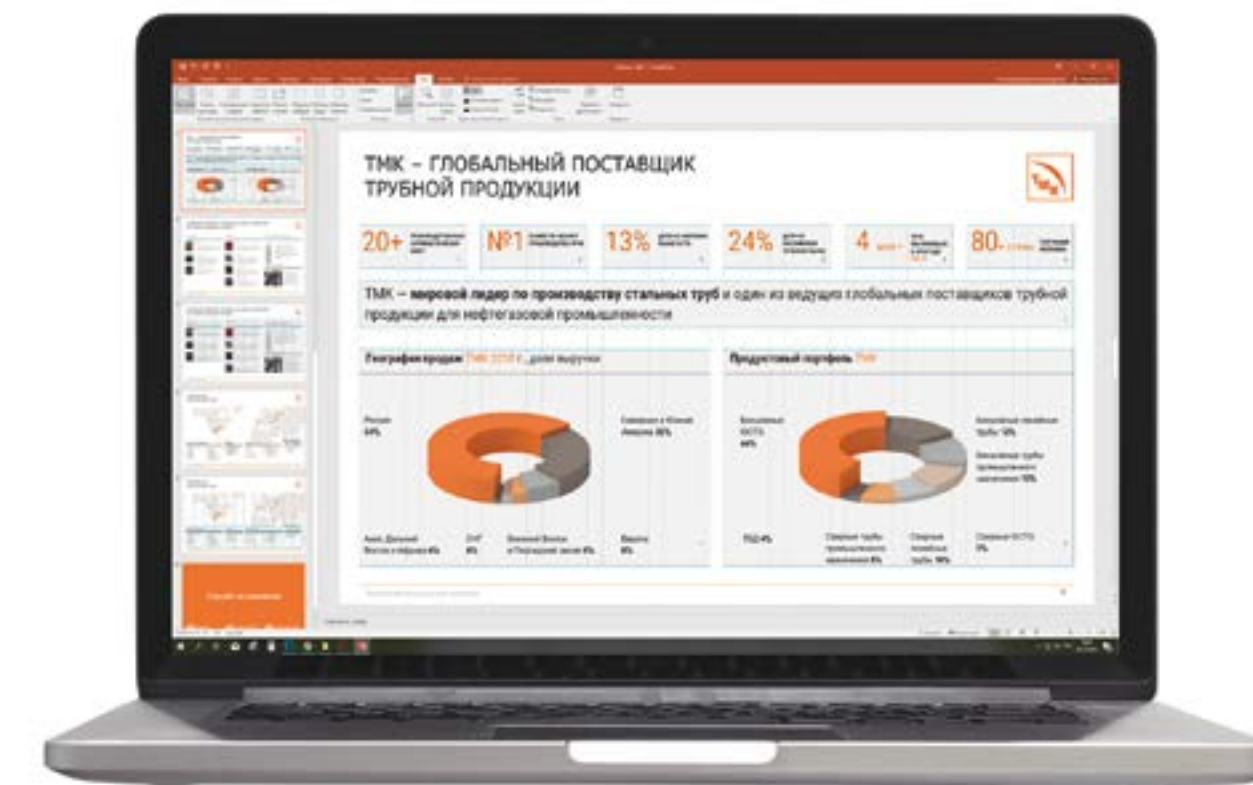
ТМК – ГЛОБАЛЬНЫЙ ПОСТАВЩИК ТРУБНОЙ ПРОДУКЦИИ

20+ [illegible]

№1 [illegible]

13% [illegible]

24% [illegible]

4 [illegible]

80+ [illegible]

ТМК – мировой лидер по производству стальных труб и один из ведущих глобальных поставщиков трубной продукции для нефтегазовой промышленности

География продаж ТМК 2018 г., доля выручки

Россия 64%

Северная и Южная Америка 16%

Азия, Дальний Восток и Африка 4%

СНГ 4%

Ближний Восток и Персидский залив 6%

Европа 6%

Продуктовый портфель ТМК

Бесшовные OCTG 44%

Бесшовные линейные трубы 12%

Бесшовные трубы промышленного назначения 10%

ТБД 4%

Сварные трубы промышленного назначения 8%

Сварные линейные трубы 16%

Сварные OCTG 5%